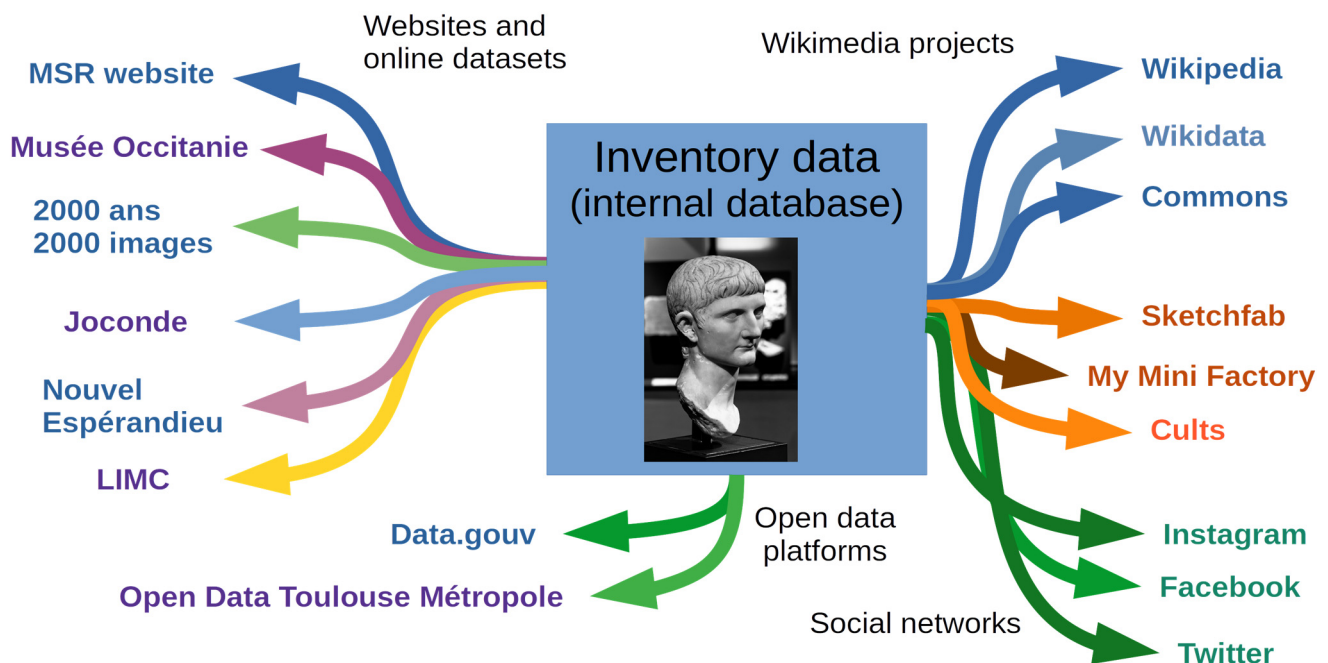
Websites and online datasets

Wikimedia projects

MSR website

Musée Occitanie

2000 ans
2000 images

Joconde

Nouvel Espérandieu

LIMC

Inventory data
(internal database)

Wikipedia

Wikidata

Commons

Sketchfab

My Mini Factory

Cults

Data.gouv

Open data platforms

Open Data Toulouse Métropole

Instagram

Facebook

Social networks

Twitter